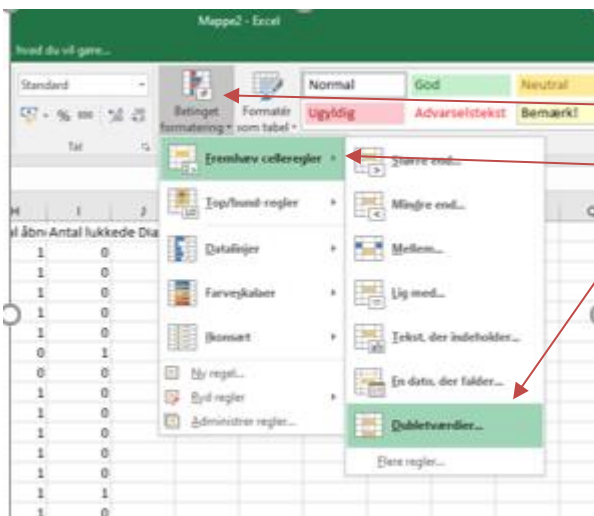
Mappe2 - Excel

hvad du vil gøre...

Standard

%

Tal

Betinget formatering

Formatér som tabel

Normal | God | Neutral
Ugyldig | Advarselstekst | Bemærk!

Fremhæv celleregler
Top/bund-regler
Datalinjer
Farveskalaer
Ikonsæt
Ny regel...
Ryd regler
Administrer regler...

Større end...
Mindre end...
Mellem...
Lig med...
Tekst, der indeholder...
En dato, der falder...
Dubletværdier...
Flere regler...

| H | I | J |
|---|---|---|
| al åbn | Antal lukkede | Dia |
| 1 | 0 | |
| 1 | 0 | |
| 1 | 0 | |
| 1 | 0 | |
| 1 | 0 | |
| 0 | 1 | |
| 0 | 0 | |
| 1 | 0 | |
| 1 | 0 | |
| 1 | 0 | |
| 1 | 0 | |
| 1 | 0 | |
| 1 | 1 | |
| 1 | 0 | |